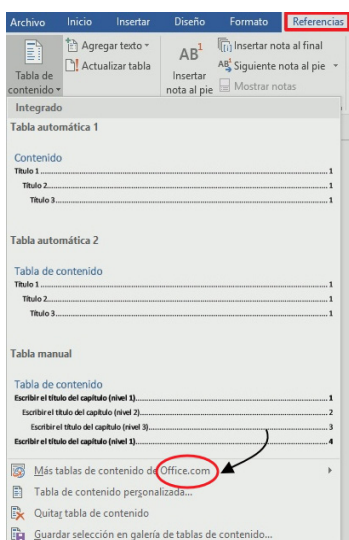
Archivo Inicio Insertar Diseño Formato Referencias

Tabla de contenido
Agregar texto
Actualizar tabla
$AB^1$
Insertar nota al pie
Insertar nota al final
Siguiente nota al pie
Mostrar notas

Integrado

Tabla automática 1

Contenido
Título 1 ........................................ 1
Título 2 ........................................ 1
Título 3 ........................................ 1

Tabla automática 2

Tabla de contenido
Título 1 ........................................ 1
Título 2 ........................................ 1
Título 3 ........................................ 1

Tabla manual

Tabla de contenido
Escribir el título del capítulo (nivel 1) ........................................ 1
Escribir el título del capítulo (nivel 2) ........................................ 2
Escribir el título del capítulo (nivel 3) ........................................ 3
Escribir el título del capítulo (nivel 1) ........................................ 4

Más tablas de contenido de Office.com
Tabla de contenido personalizada...
Quitar tabla de contenido
Guardar selección en galería de tablas de contenido...